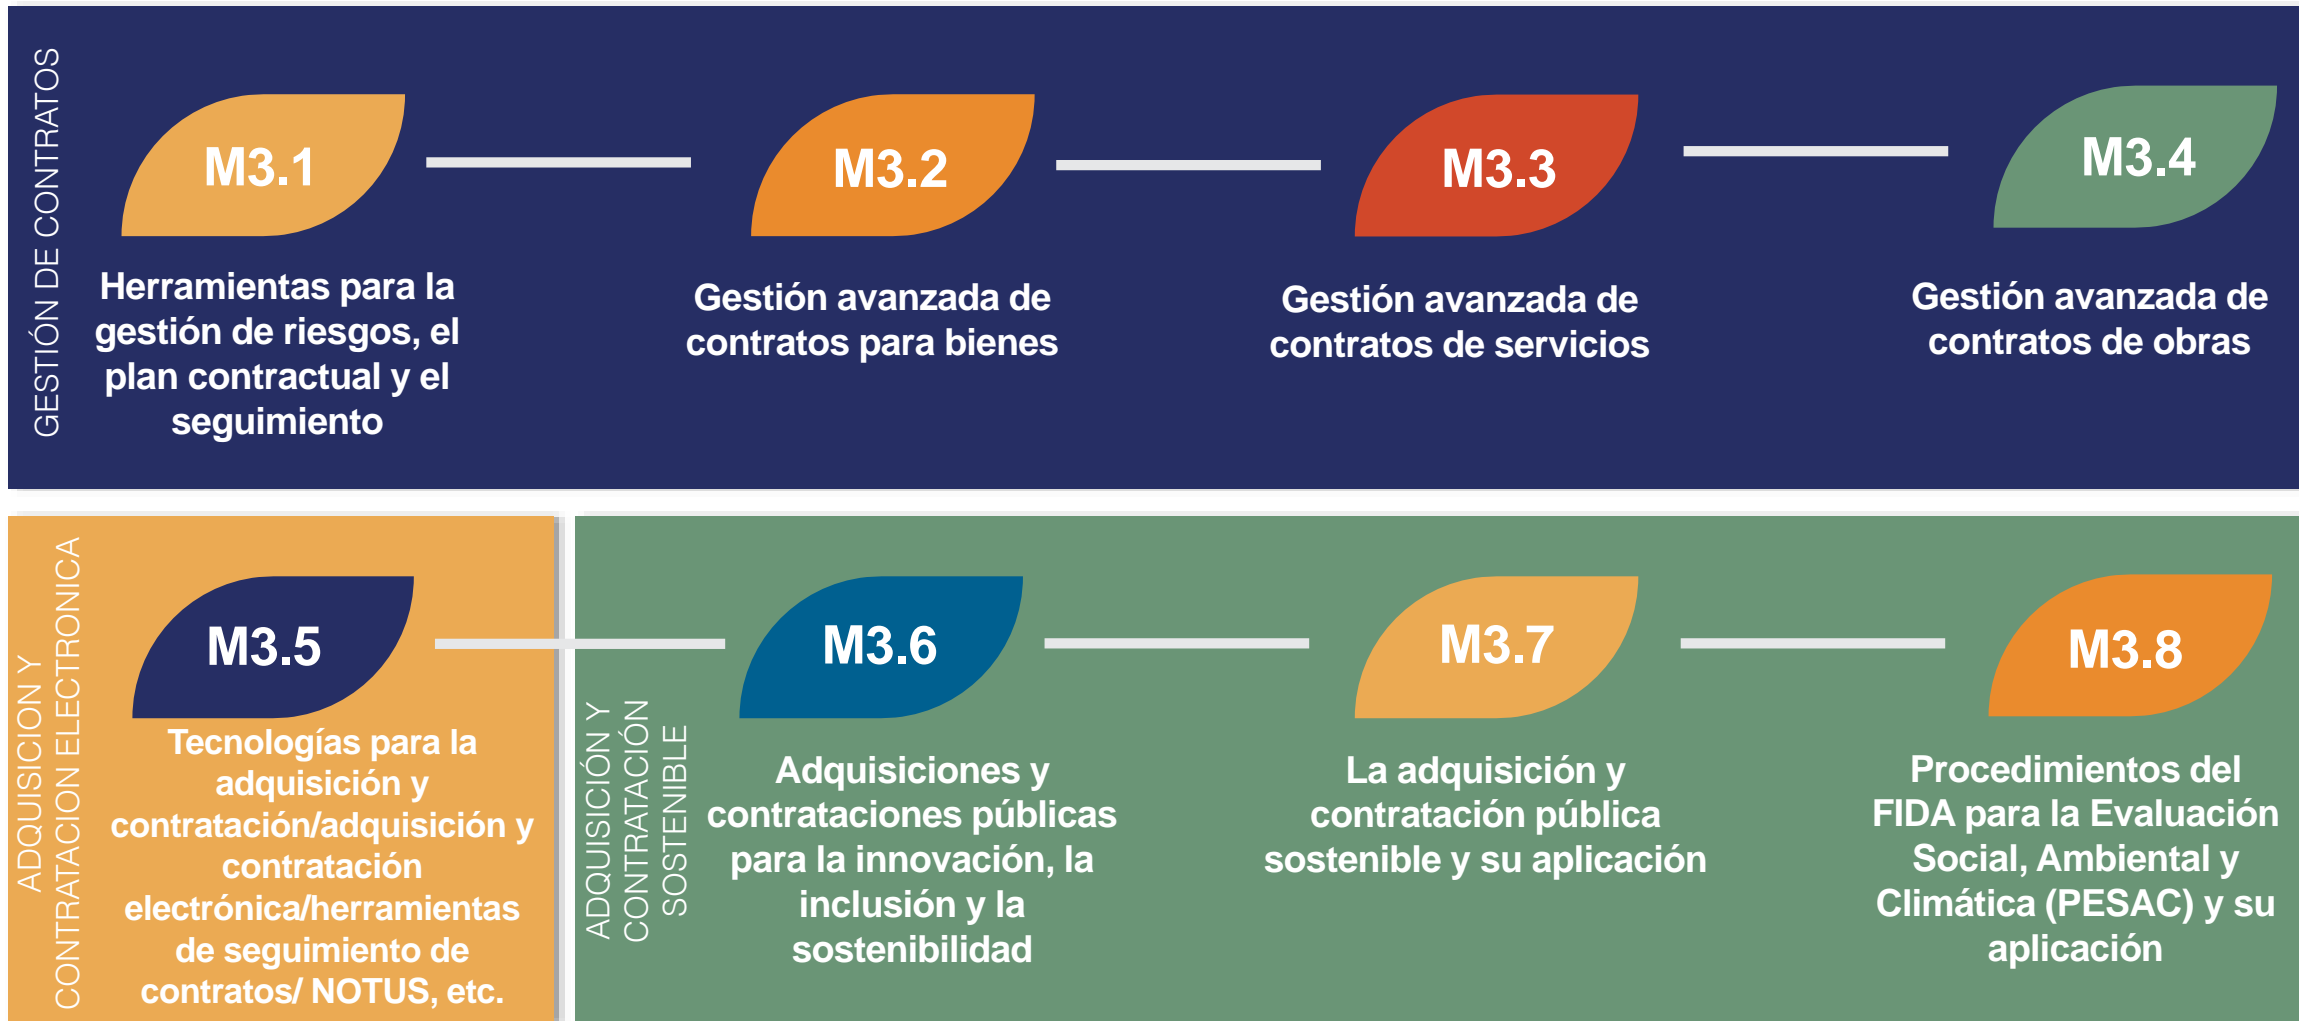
GESTIÓN DE CONTRATOS

M3.1

Herramientas para la gestión de riesgos, el plan contractual y el seguimiento

M3.2

Gestión avanzada de contratos para bienes

M3.3

Gestión avanzada de contratos de servicios

M3.4

Gestión avanzada de contratos de obras

ADQUISICION Y CONTRATACION ELECTRONICA

M3.5

Tecnologías para la adquisición y contratación/adquisición y contratación electrónica/herramientas de seguimiento de contratos/ NOTUS, etc.

ADQUISICIÓN Y CONTRATACIÓN SOSTENIBLE

M3.6

Adquisiciones y contrataciones públicas para la innovación, la inclusión y la sostenibilidad

M3.7

La adquisición y contratación pública sostenible y su aplicación

M3.8

Procedimientos del FIDA para la Evaluación Social, Ambiental y Climática (PESAC) y su aplicación